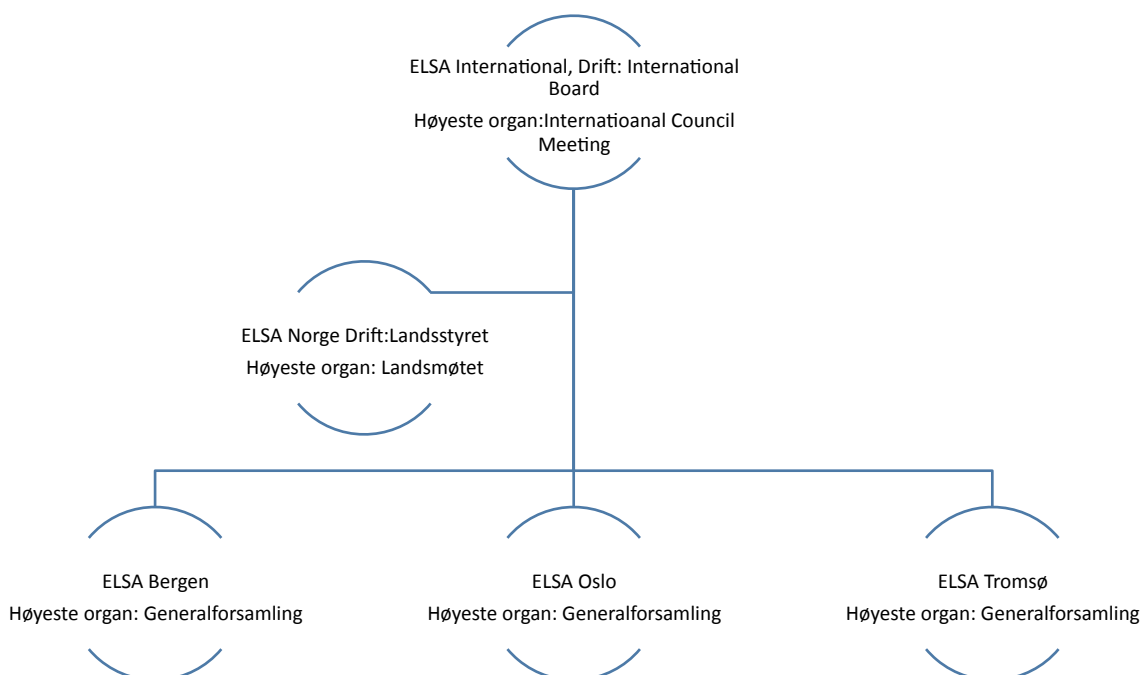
ELSA International, Drift: International Board

Høyeste organ:Internatioanal Council Meeting

ELSA Norge Drift:Landsstyret

Høyeste organ: Landsmøtet

ELSA Bergen

Høyeste organ: Generalforsamling

ELSA Oslo

Høyeste organ: Generalforsamling

ELSA Tromsø

Høyeste organ: Generalforsamling